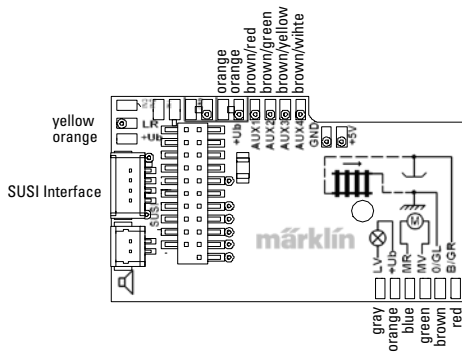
orange
orange
brown/red
brown/green
brown/yellow
brown/withe

yellow
orange

LR
+Ub

+Ub
AUX1
AUX2
AUX3
AUX4
GND
+5V

SUSI Interface

märklin

M

LV
+Ub
MR
MV
0/GL
B/GR

gray
orange
blue
green
brown
red